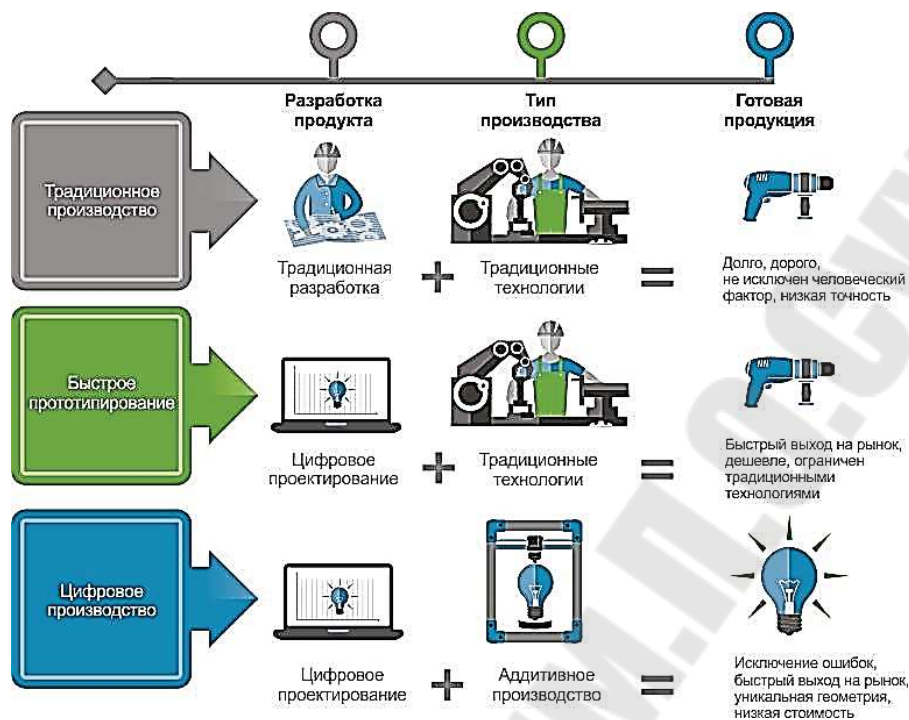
Разработка продукта

Тип производства

Готовая продукция

Традиционное производство

Традиционная разработка

+

Традиционные технологии

=

Долго, дорого, не исключен человеческий фактор, низкая точность

Быстрое прототипирование

Цифровое проектирование

+

Традиционные технологии

=

Быстрый выход на рынок, дешевле, ограничен традиционными технологиями

Цифровое производство

Цифровое проектирование

+

Аддитивное производство

=

Исключение ошибок, быстрый выход на рынок, уникальная геометрия, низкая стоимость